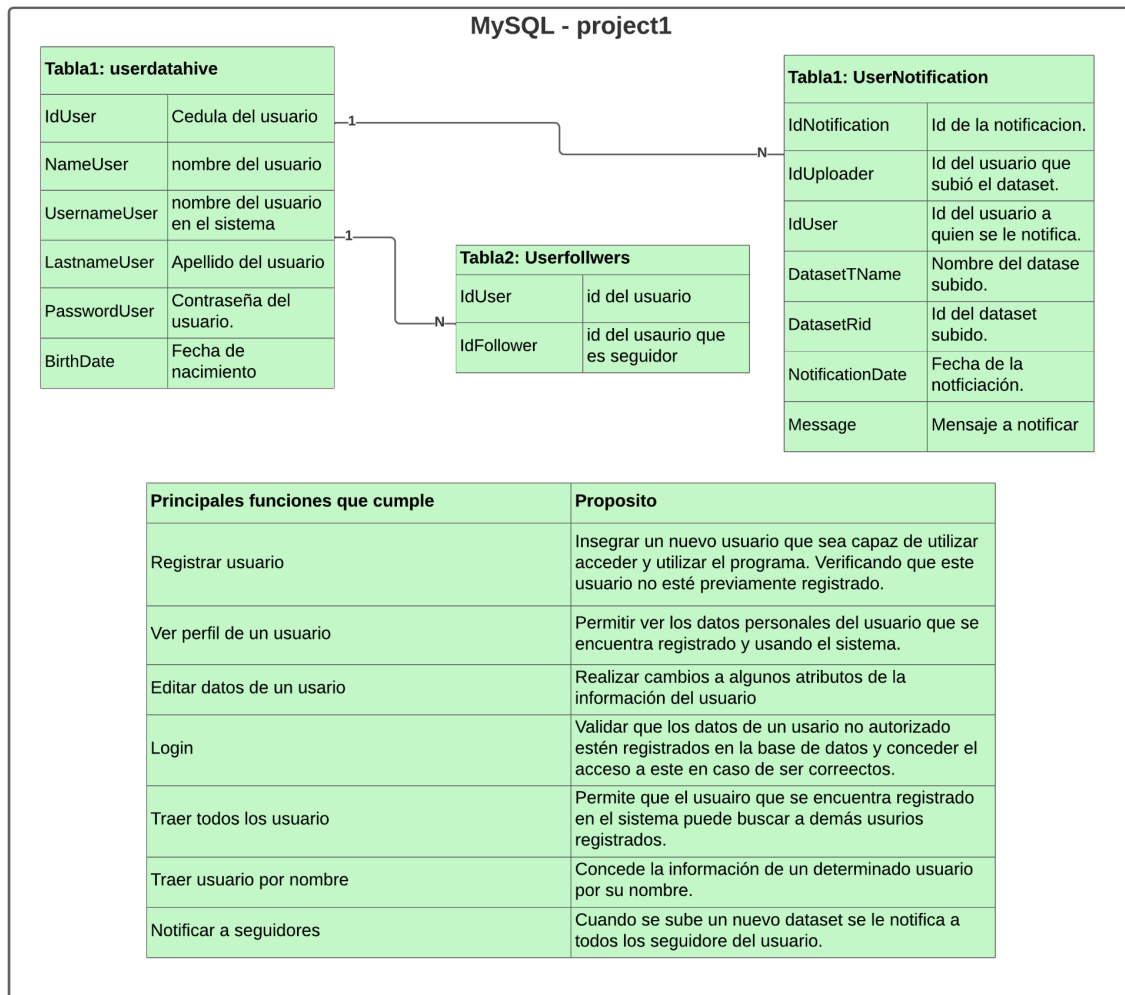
MySQL - project1

| Tabla1: userdatahive | |
|---|---|
| IdUser | Cedula del usuario |
| NameUser | nombre del usuario |
| UsernameUser | nombre del usuario en el sistema |
| LastnameUser | Apellido del usuario |
| PasswordUser | Contraseña del usuario. |
| BirthDate | Fecha de nacimiento |

1

N

1

N

| Tabla2: Userfollwers | |
|---|---|
| IdUser | id del usuario |
| IdFollower | id del usaurio que es seguidor |

| Tabla1: UserNotification | |
|---|---|
| IdNotification | Id de la notificacion. |
| IdUploader | Id del usuario que subió el dataset. |
| IdUser | Id del usuario a quien se le notifica. |
| DatasetTName | Nombre del datase subido. |
| DatasetRid | Id del dataset subido. |
| NotificationDate | Fecha de la notficiación. |
| Message | Mensaje a notificar |

| Principales funciones que cumple | Proposito |
|---|---|
| Registrar usuario | Insegrar un nuevo usuario que sea capaz de utilizar acceder y utilizar el programa. Verificando que este usuario no esté previamente registrado. |
| Ver perfil de un usuario | Permitir ver los datos personales del usuario que se encuentra registrado y usando el sistema. |
| Editar datos de un usario | Realizar cambios a algunos atributos de la información del usuario |
| Login | Validar que los datos de un usario no autorizado estén registrados en la base de datos y conceder el acceso a este en caso de ser correctos. |
| Traer todos los usuario | Permite que el usuairo que se encuentra registrado en el sistema puede buscar a demás usurios registrados. |
| Traer usuario por nombre | Concede la información de un determinado usuario por su nombre. |
| Notificar a seguidores | Cuando se sube un nuevo dataset se le notifica a todos los seguidore del usuario. |